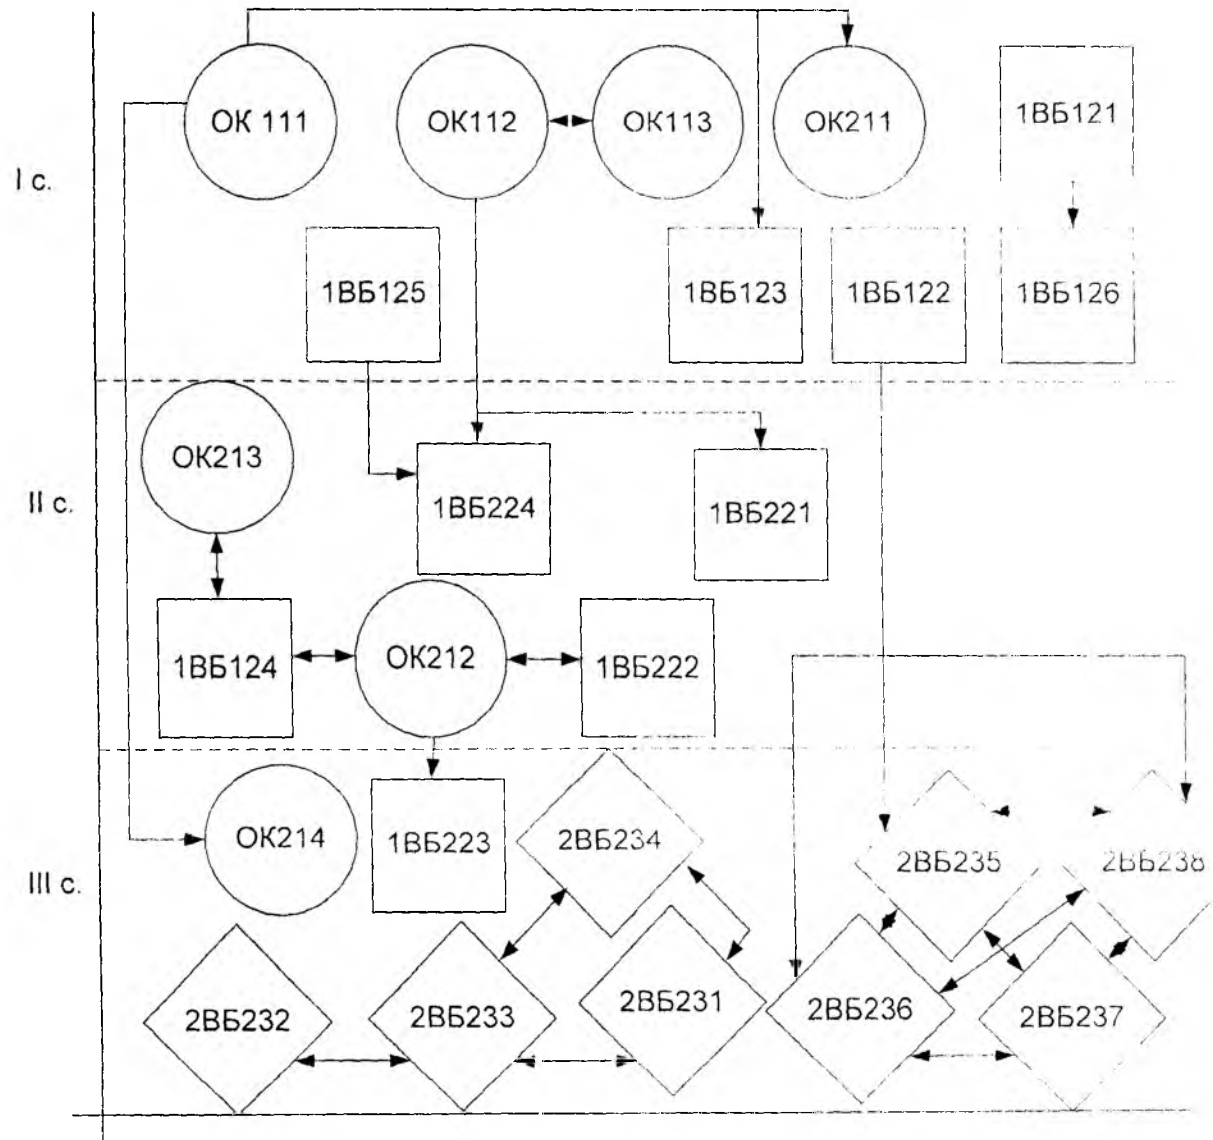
I с.

ОК 111

ОК112

ОК113

ОК211

1ВБ121

1ВБ125

1ВБ123

1ВБ122

1ВБ126

II с.

ОК213

1ВБ224

1ВБ221

1ВБ124

ОК212

1ВБ222

III с.

ОК214

1ВБ223

2ВБ234

2ВБ235

2ВБ238

2ВБ232

2ВБ233

2ВБ231

2ВБ236

2ВБ237